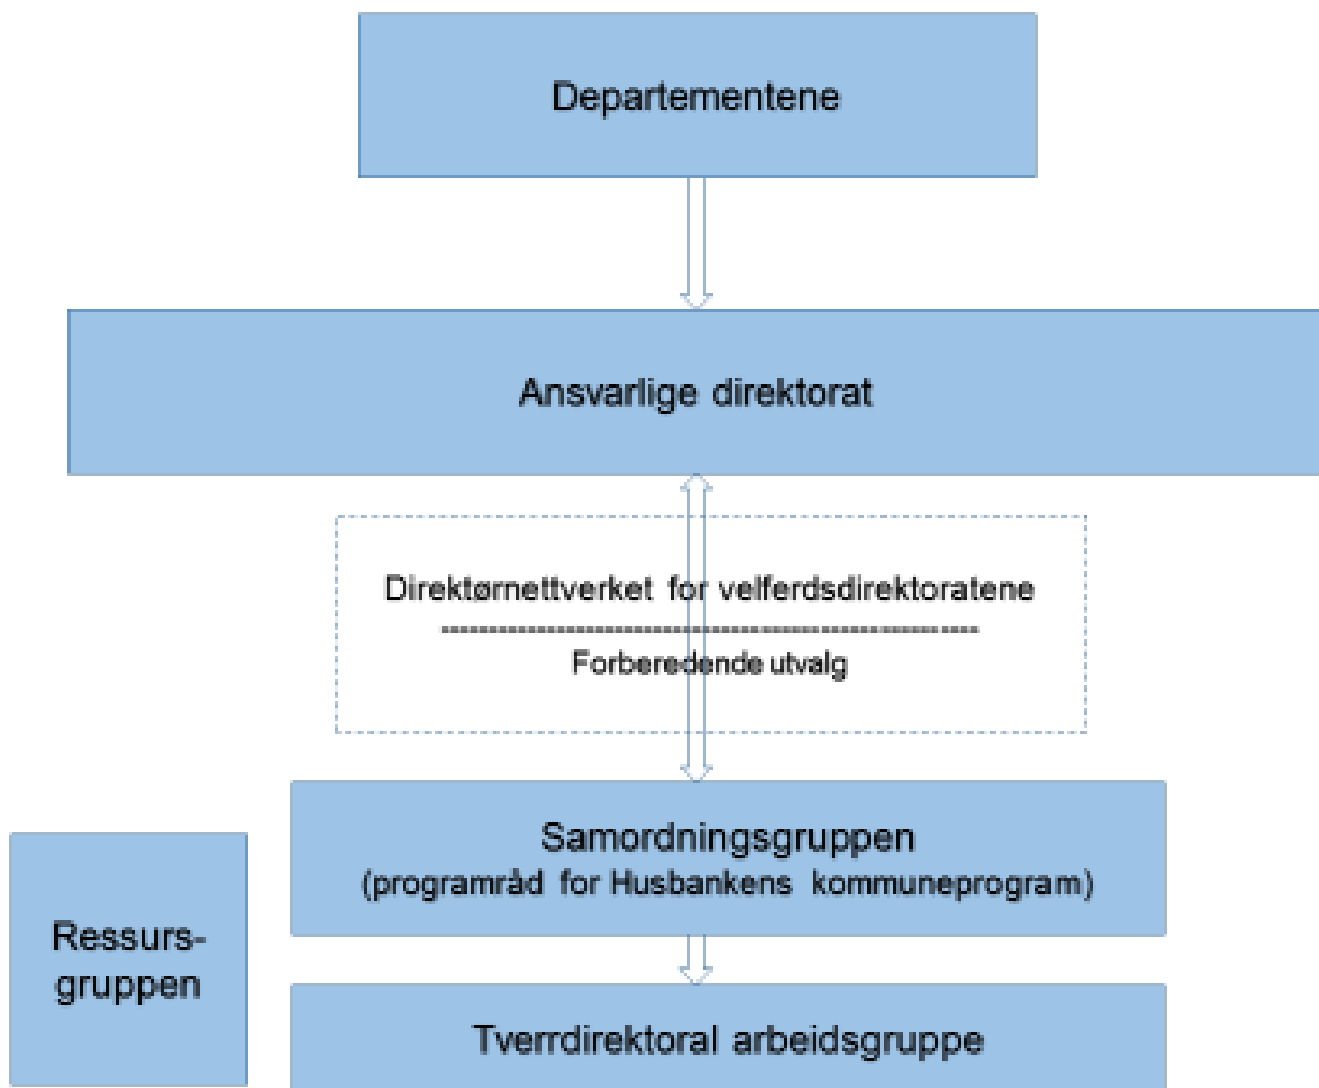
Departementene

Ansvarlige direktorat

Direktørnettverket for velferdsdirektoratene

Forberedende utvalg

Samordningsgruppen
(programråd for Husbankens kommuneprogram)

Ressurs-
gruppen

Tverrdirektoral arbeidsgruppe